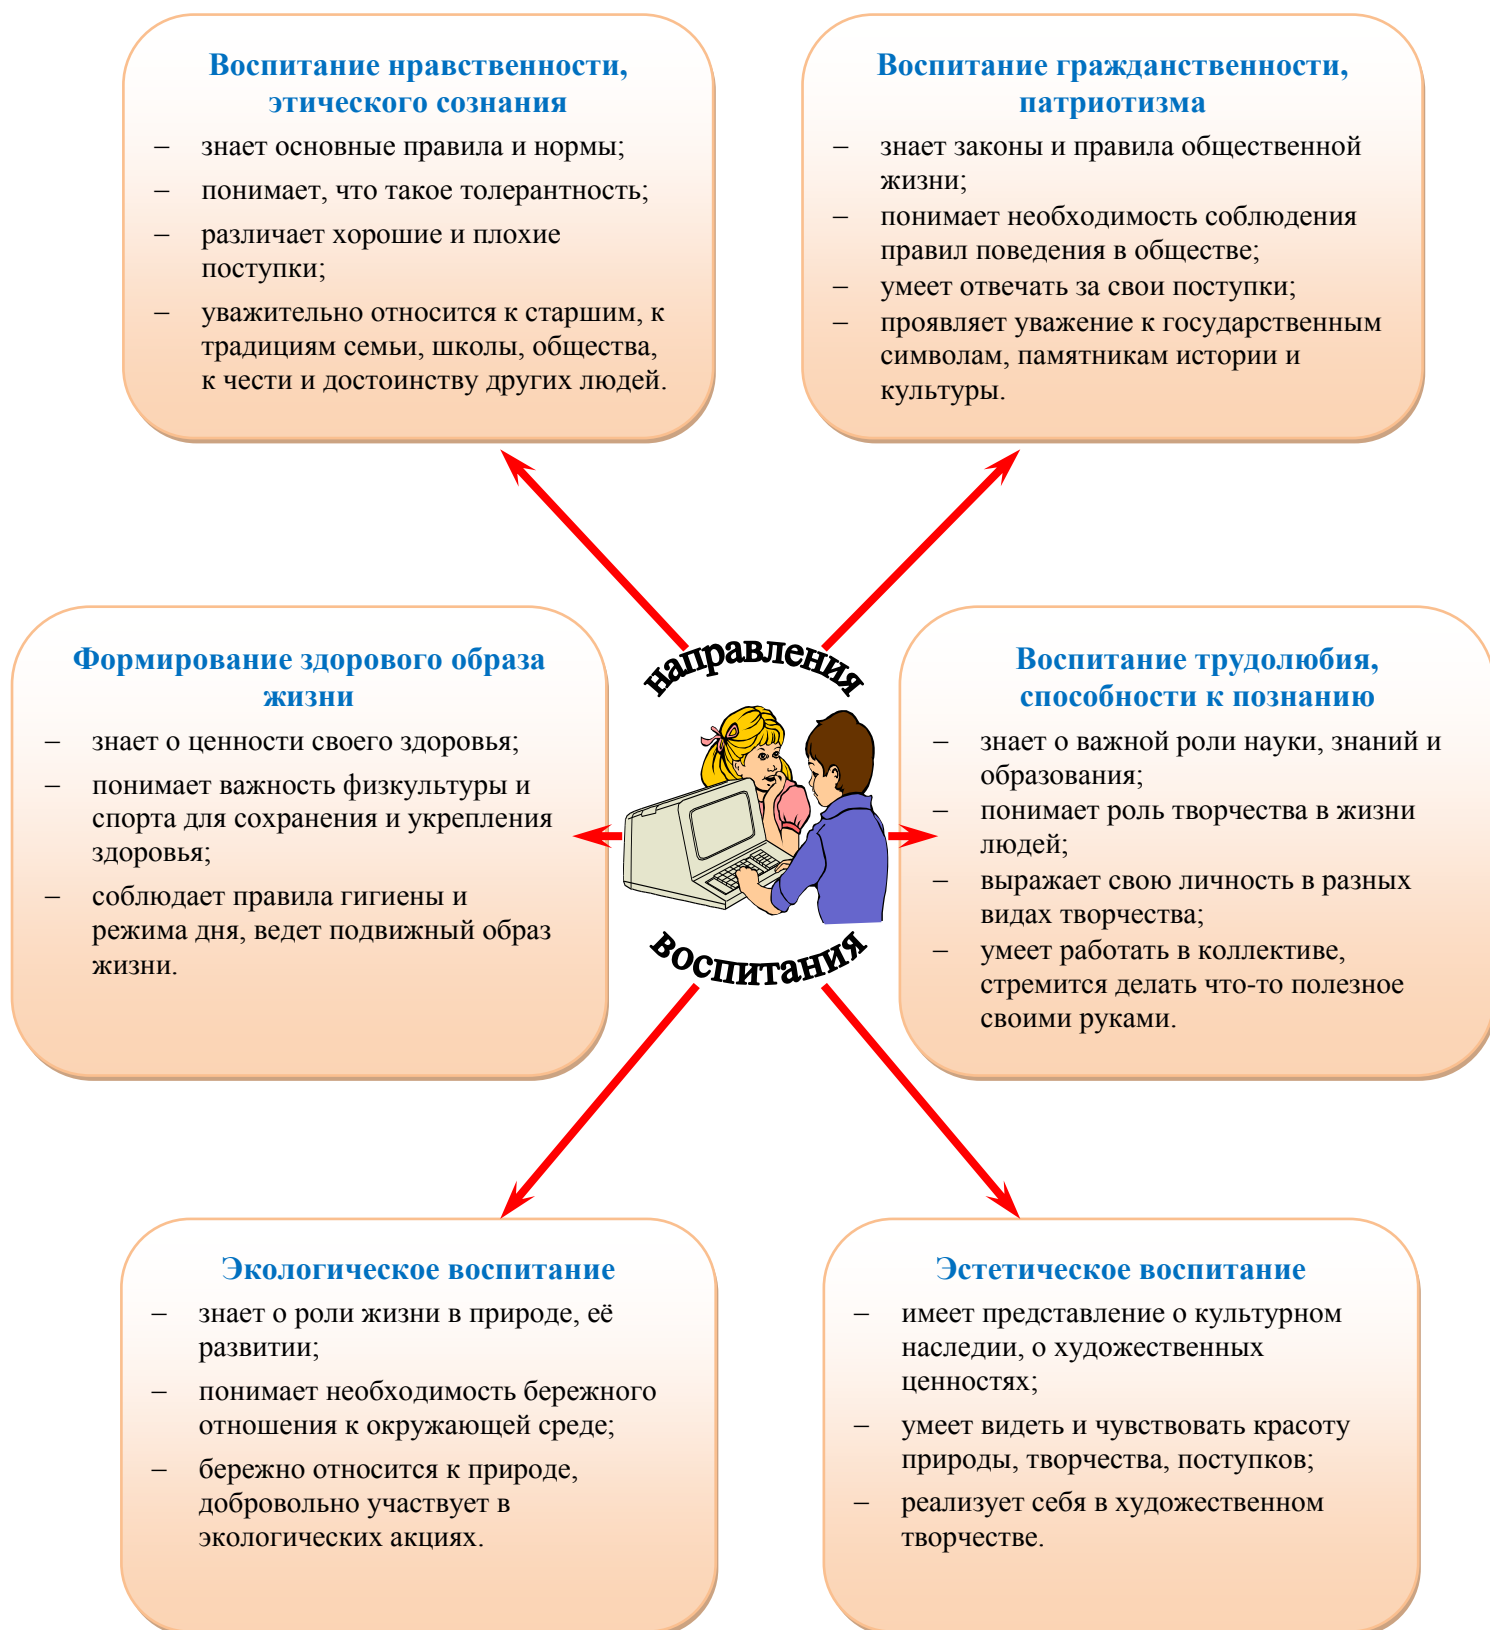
Воспитание нравственности, этического сознания
– знает основные правила и нормы;
– понимает, что такое толерантность;
– различает хорошие и плохие поступки;
– уважительно относится к старшим, к традициям семьи, школы, общества, к чести и достоинству других людей.

Воспитание гражданственности, патриотизма
– знает законы и правила общественной жизни;
– понимает необходимость соблюдения правил поведения в обществе;
– умеет отвечать за свои поступки;
– проявляет уважение к государственным символам, памятникам истории и культуры.

Формирование здорового образа жизни
– знает о ценности своего здоровья;
– понимает важность физкультуры и спорта для сохранения и укрепления здоровья;
– соблюдает правила гигиены и режима дня, ведет подвижный образ жизни.

направления воспитания

Воспитание трудолюбия, способности к познанию
– знает о важной роли науки, знаний и образования;
– понимает роль творчества в жизни людей;
– выражает свою личность в разных видах творчества;
– умеет работать в коллективе, стремится делать что-то полезное своими руками.

Экологическое воспитание
– знает о роли жизни в природе, её развитии;
– понимает необходимость бережного отношения к окружающей среде;
– бережно относится к природе, добровольно участвует в экологических акциях.

Эстетическое воспитание
– имеет представление о культурном наследии, о художественных ценностях;
– умеет видеть и чувствовать красоту природы, творчества, поступков;
– реализует себя в художественном творчестве.